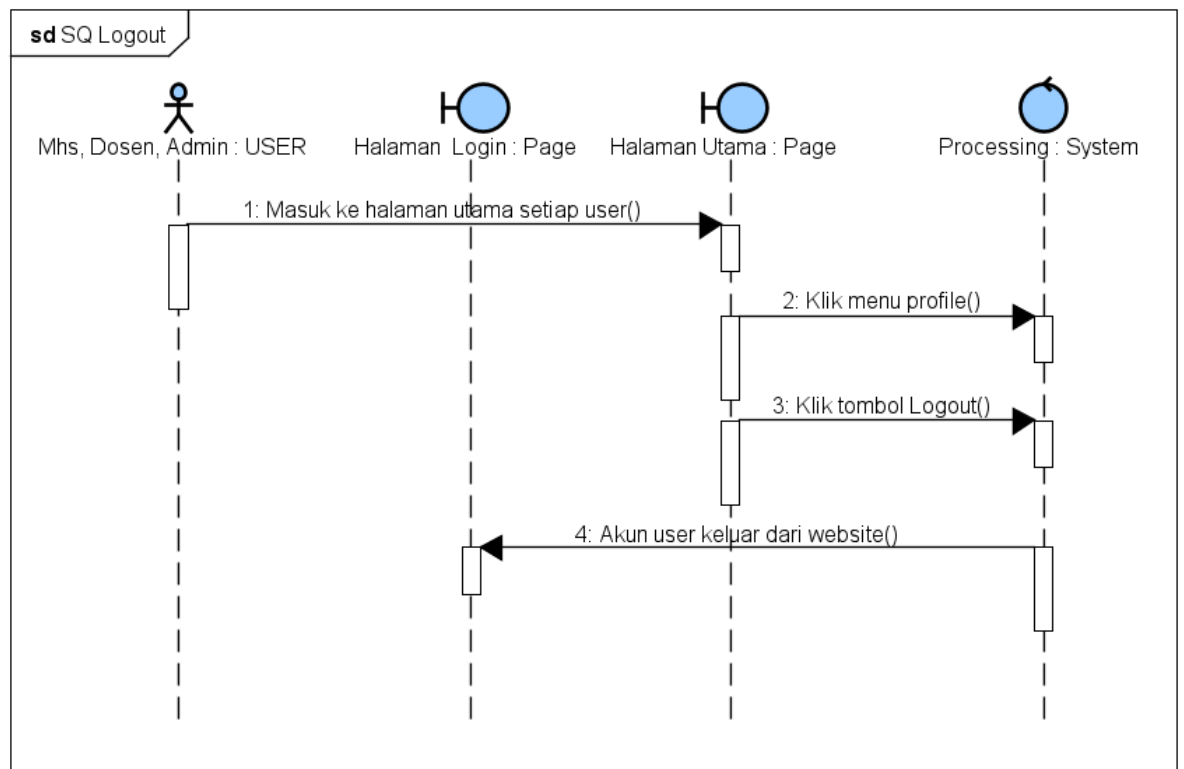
sd SQ Logout

Mhs, Dosen, Admin : USER

Halaman Login : Page

Halaman Utama : Page

Processing : System

1: Masuk ke halaman utama setiap user()

2: Klik menu profile()

3: Klik tombol Logout()

4: Akun user keluar dari website()